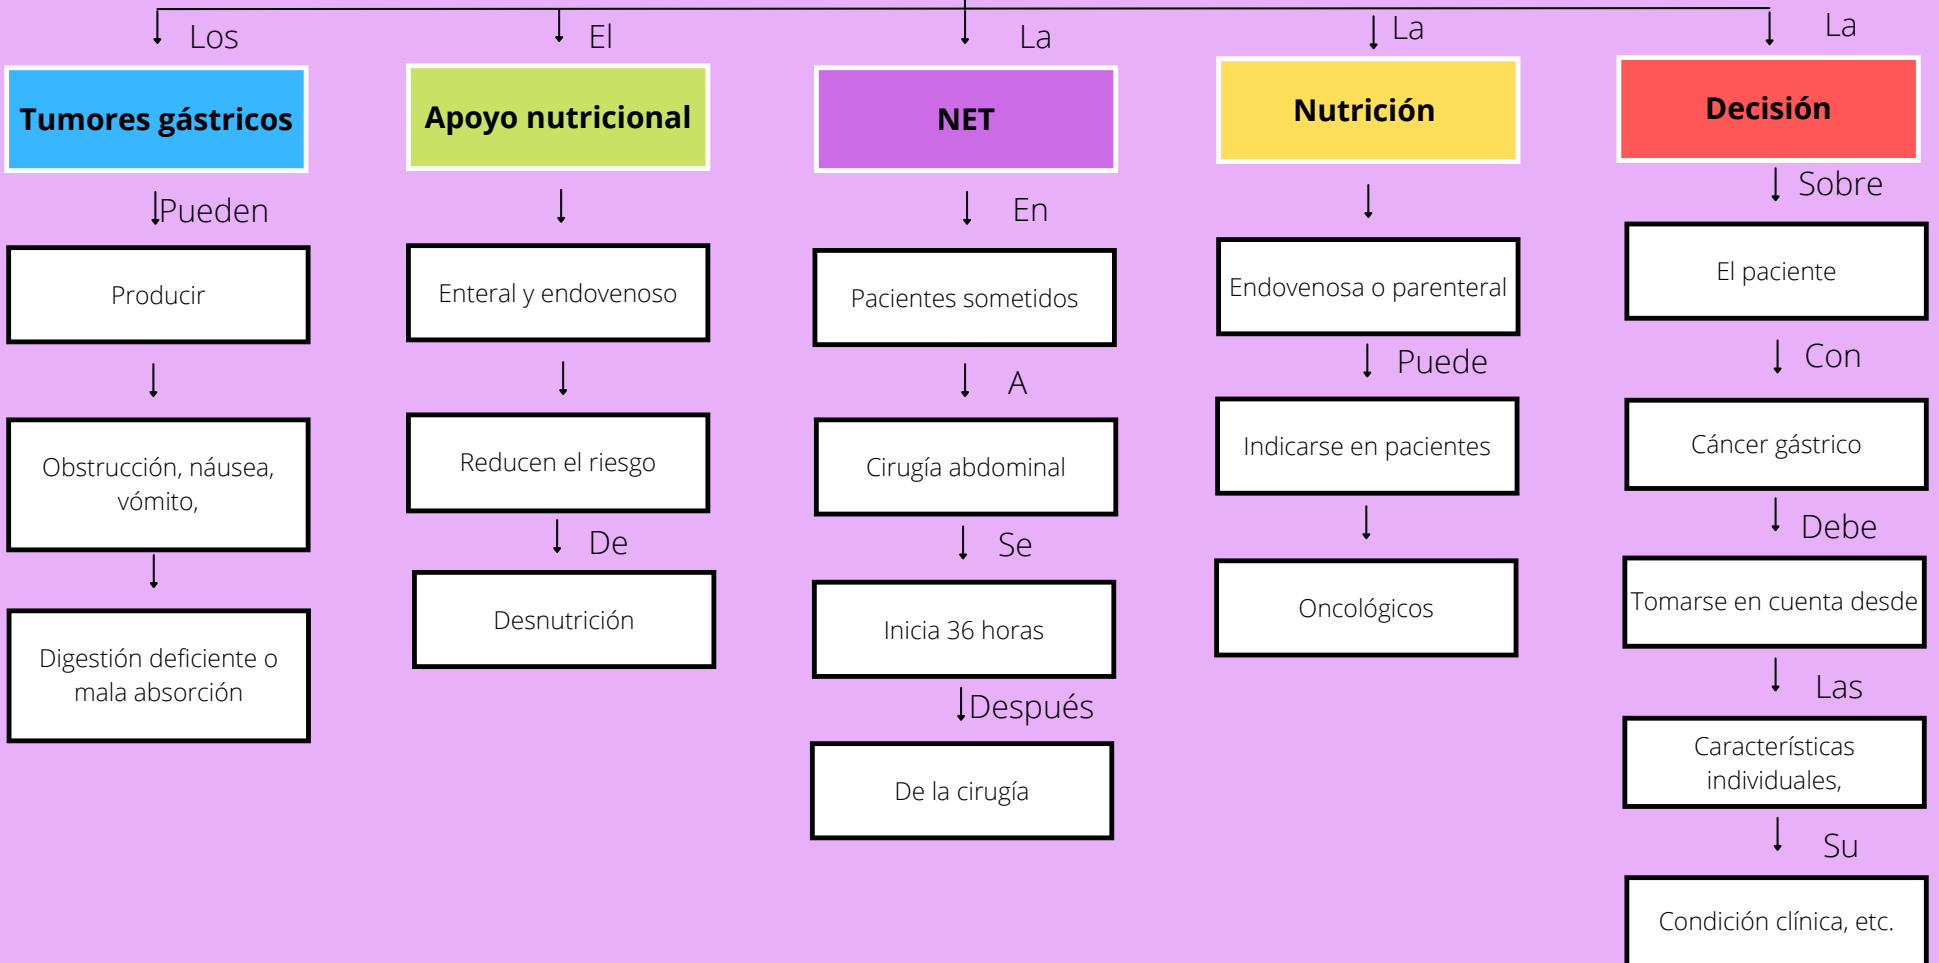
Los

Tumores gástricos

Pueden

Producir

Obstrucción, náusea, vómito,

Digestión deficiente o mala absorción

El

Apoyo nutricional

Enteral y endovenoso

Reducen el riesgo

De

Desnutrición

La

NET

En

Pacientes sometidos

A

Cirugía abdominal

Se

Inicia 36 horas

Después

De la cirugía

La

Nutrición

Endovenosa o parenteral

Puede

Indicarse en pacientes

Oncológicos

La

Decisión

Sobre

El paciente

Con

Cáncer gástrico

Debe

Tomarse en cuenta desde

Las

Características individuales,

Su

Condición clínica, etc.